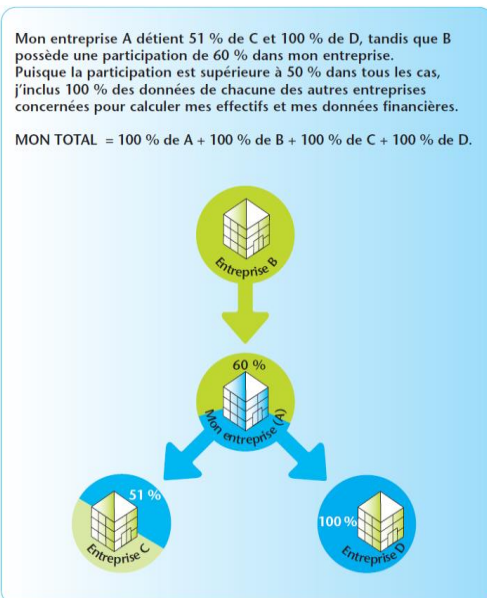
Mon entreprise A détient 51 % de C et 100 % de D, tandis que B possède une participation de 60 % dans mon entreprise.
Puisque la participation est supérieure à 50 % dans tous les cas, j'inclus 100 % des données de chacune des autres entreprises concernées pour calculer mes effectifs et mes données financières.

MON TOTAL = 100 % de A + 100 % de B + 100 % de C + 100 % de D.

Entreprise B

60 %

Mon entreprise (A)

51 %

Entreprise C

100 %

Entreprise D